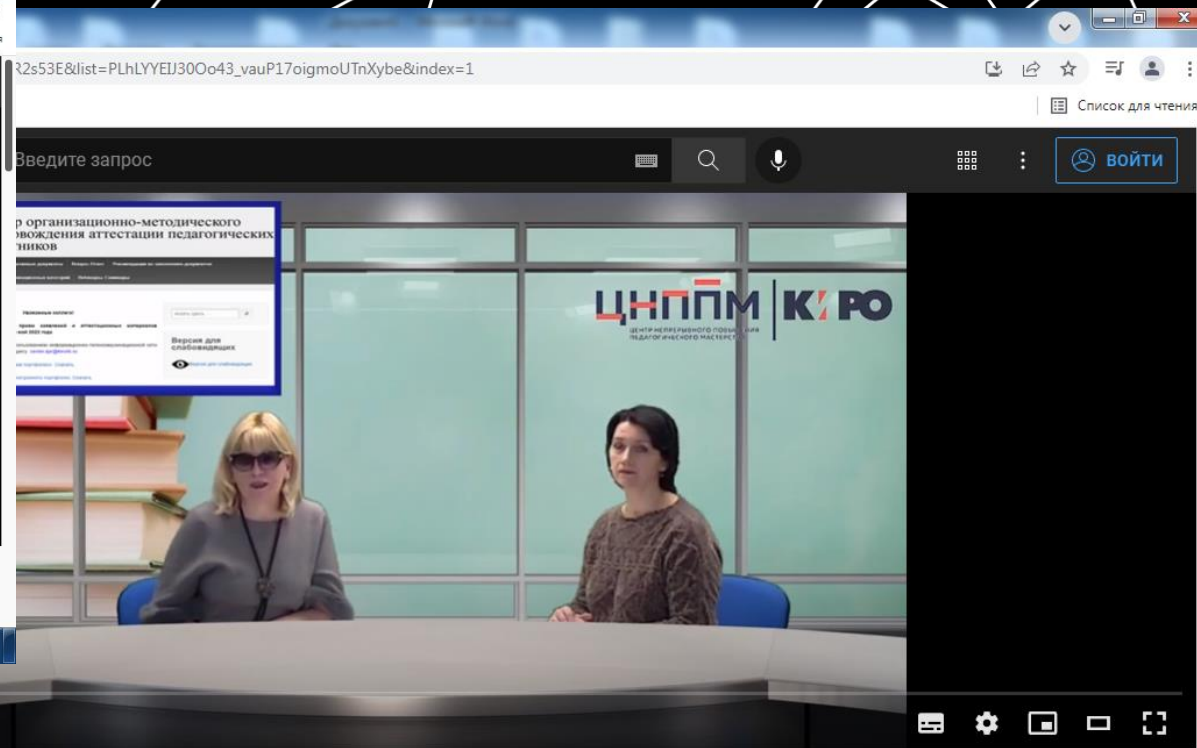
R2s53E&list=PLhLYYEIJ30Oo43_vauP17oigmoUTnXybe&index=1

Список для чтения

Введите запрос

ВОЙТИ

р организационно-методического овождения аттестации педагогических ников

Версия для слабовидящих

ЦНППМ | КИРО

ЦЕНТР НЕПРЕРЫВНОГО ПОВЫШЕНИЯ ПЕДАГОГИЧЕСКОГО МАСТЕРСТВА